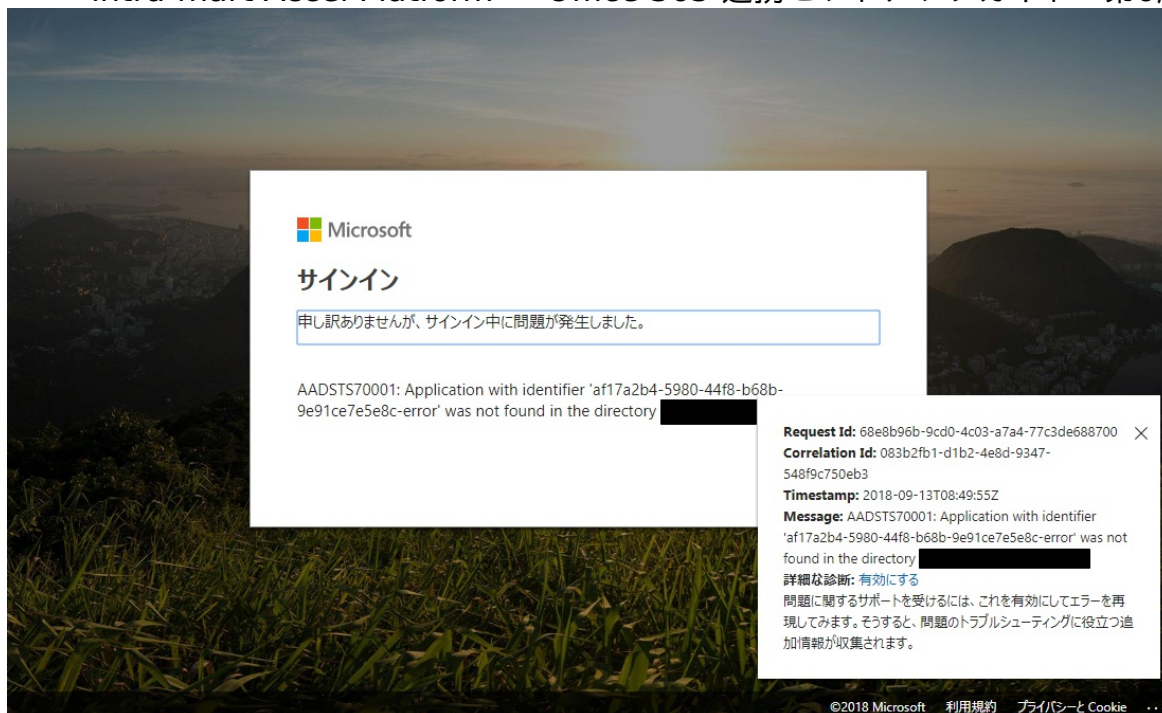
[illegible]

Microsoft

サインイン

申し訳ありませんが、サインイン中に問題が発生しました。

AADSTS70001: Application with identifier 'af17a2b4-5980-44f8-b68b-9e91ce7e5e8c-error' was not found in the directory

Request Id: 68e8b96b-9cd0-4c03-a7a4-77c3de688700
Correlation Id: 083b2fb1-d1b2-4e8d-9347-548f9c750eb3
Timestamp: 2018-09-13T08:49:55Z
Message: AADSTS70001: Application with identifier 'af17a2b4-5980-44f8-b68b-9e91ce7e5e8c-error' was not found in the directory
詳細な診断: 有効にする
問題に関するサポートを受けるには、これを有効にしてエラーを再現してみます。そうすると、問題のトラブルシューティングに役立つ追加情報が収集されます。

©2018 Microsoft 利用規約 プライバシーと Cookie ···